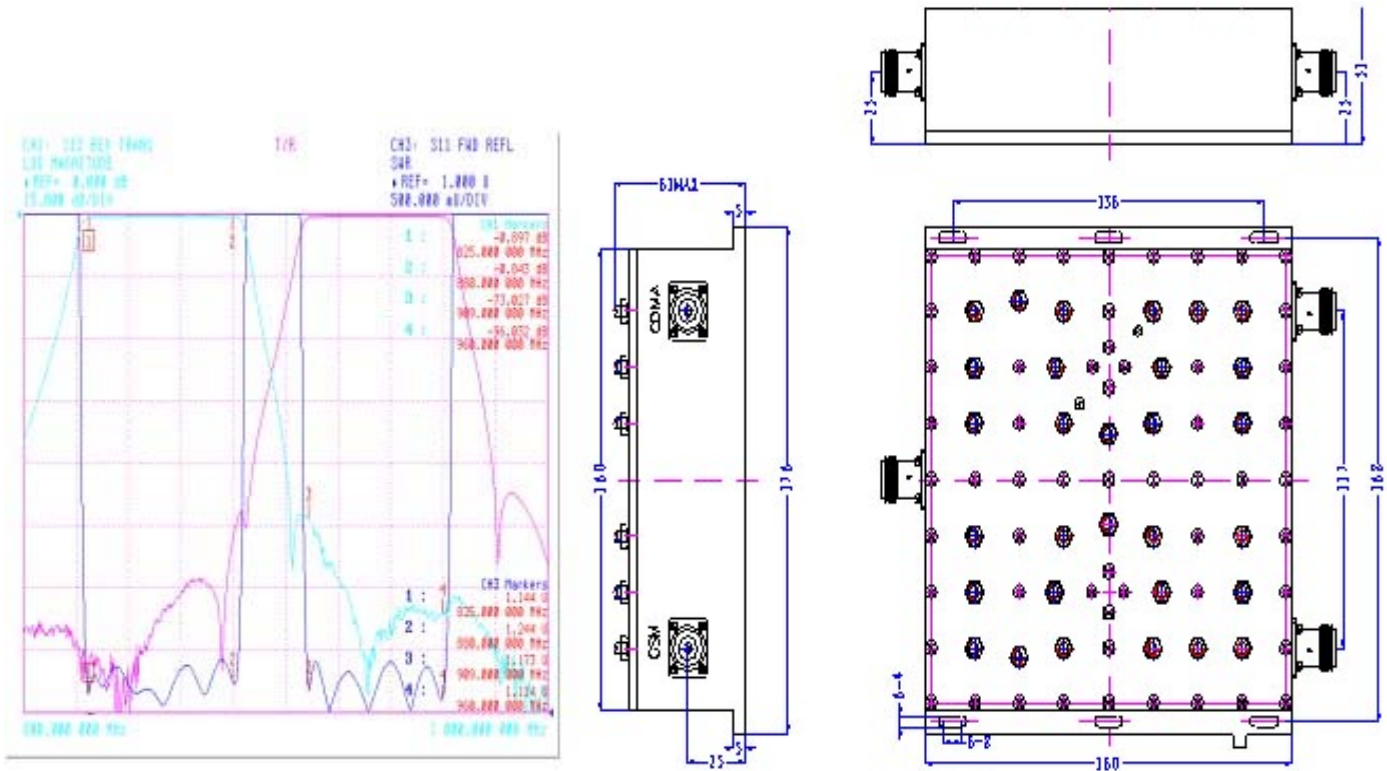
CH1: S12 REV TRANS
LOG MAGNITUDE
REF= 0.000 dB
15.000 dB/DIV

T/R

CH3: S11 FWD REFL
SWR
REF= 1.000 U
500.000 mU/DIV

CH1 Markers
1: -0.897 dB
825.000 000 MHz
2: -0.843 dB
880.000 000 MHz
3: -73.027 dB
909.000 000 MHz
4: -56.032 dB
960.000 000 MHz

CH3 Markers
1: 1.144 U
825.000 000 MHz
2: 1.244 U
880.000 000 MHz
3: 1.173 U
909.000 000 MHz
4: 1.124 U
960.000 000 MHz

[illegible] MHz
1 000.000 000 MHz

CDMA
GSM
CDMA1
5
160
176
5
25

23
51
23

136
133
168
6-4
6-8
160